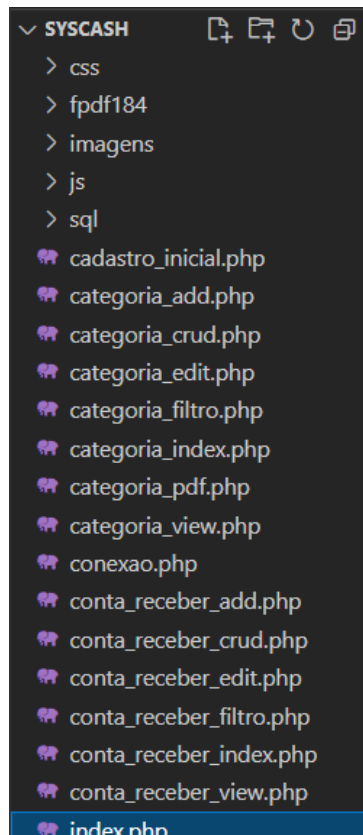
SYSCASH

css

fpdf184

imagens

js

sql

cadastro_inicial.php

categoria_add.php

categoria_crud.php

categoria_edit.php

categoria_filtro.php

categoria_index.php

categoria_pdf.php

categoria_view.php

conexao.php

conta_receber_add.php

conta_receber_crud.php

conta_receber_edit.php

conta_receber_filtro.php

conta_receber_index.php

conta_receber_view.php

index.php